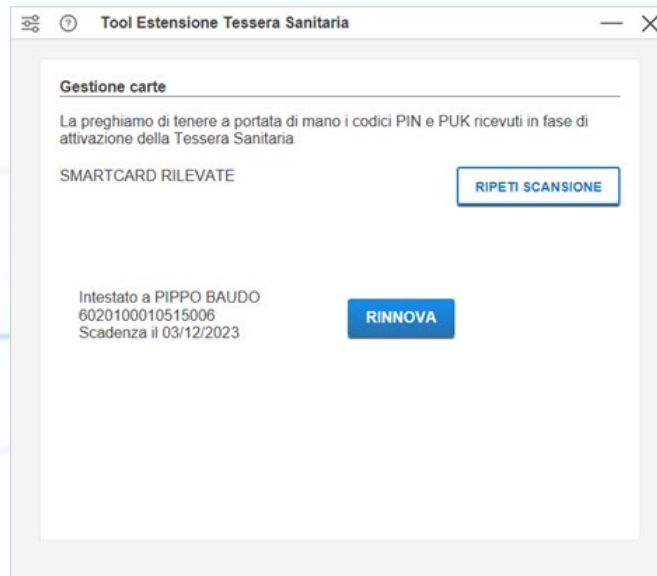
Tool Estensione Tessera Sanitaria

Gestione carte

La preghiamo di tenere a portata di mano i codici PIN e PUK ricevuti in fase di attivazione della Tessera Sanitaria

SMARTCARD RILEVATE

RIPETI SCANSIONE

Intestato a PIPPO BAUDO
6020100010515006
Scadenza il 03/12/2023

RINNOVA